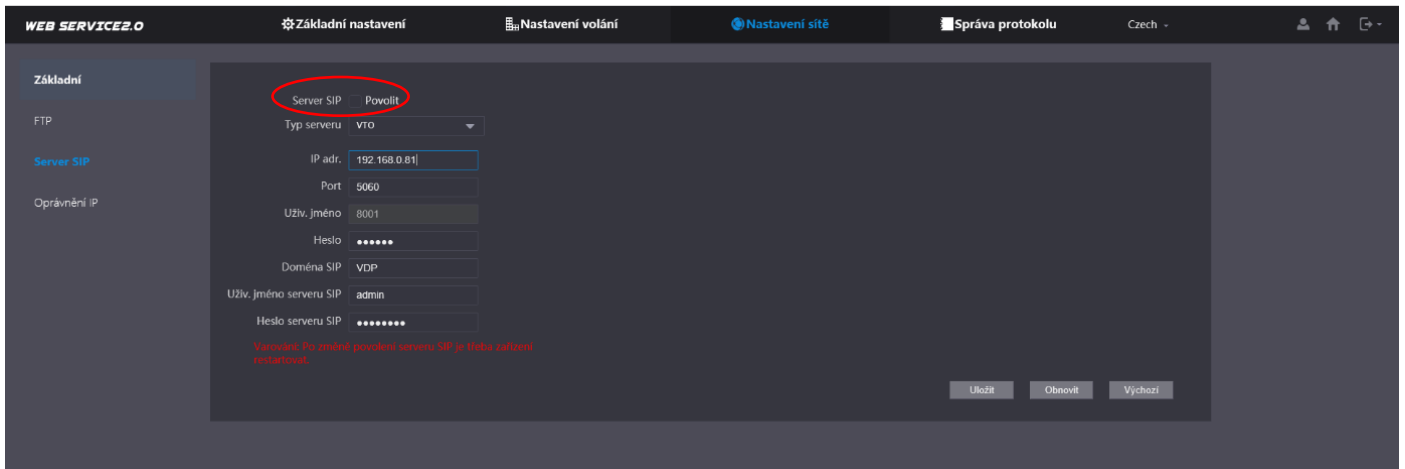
WEB SERVICE2.0
Základní nastavení
Nastavení volání
Nastavení sítě
Správa protokolu
Czech

Základní
FTP
Server SIP
Oprávnění IP

Server SIP Povolit
Typ serveru VTO
IP adr. 192.168.0.81
Port 5060
Uživ. jméno 8001
Heslo ••••••
Doména SIP VDP
Uživ. jméno serveru SIP admin
Heslo serveru SIP ••••••••
Varování: Po změně povolení serveru SIP je třeba zařízení restartovat.

Uložit
Obnovit
Výchozí